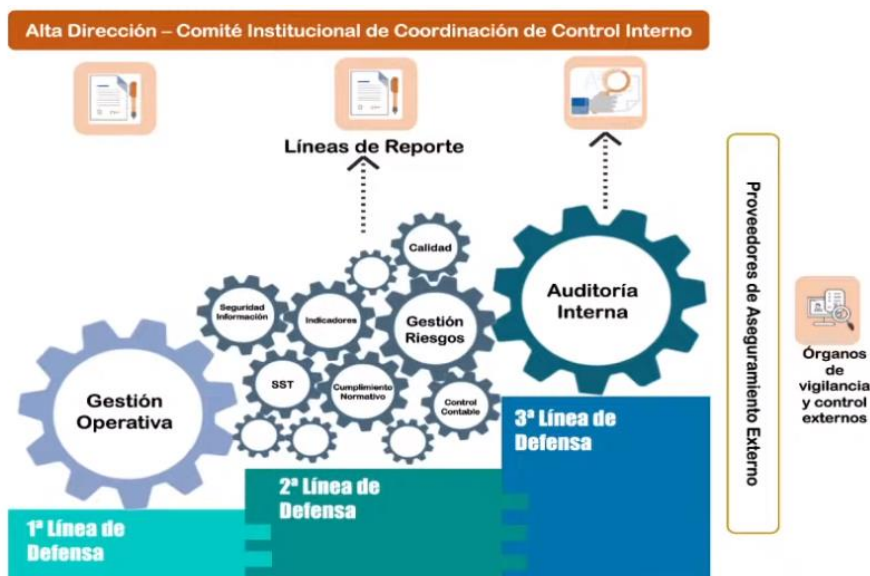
Alta Dirección – Comité Institucional de Coordinación de Control Interno

Líneas de Reporte

Calidad

Seguridad Información

Indicadores

Gestión Riesgos

Auditoría Interna

SST

Cumplimiento Normativo

Control Contable

Gestión Operativa

3ª Línea de Defensa

2ª Línea de Defensa

1ª Línea de Defensa

Proveedores de Aseguramiento Externo

Órganos de vigilancia y control externos